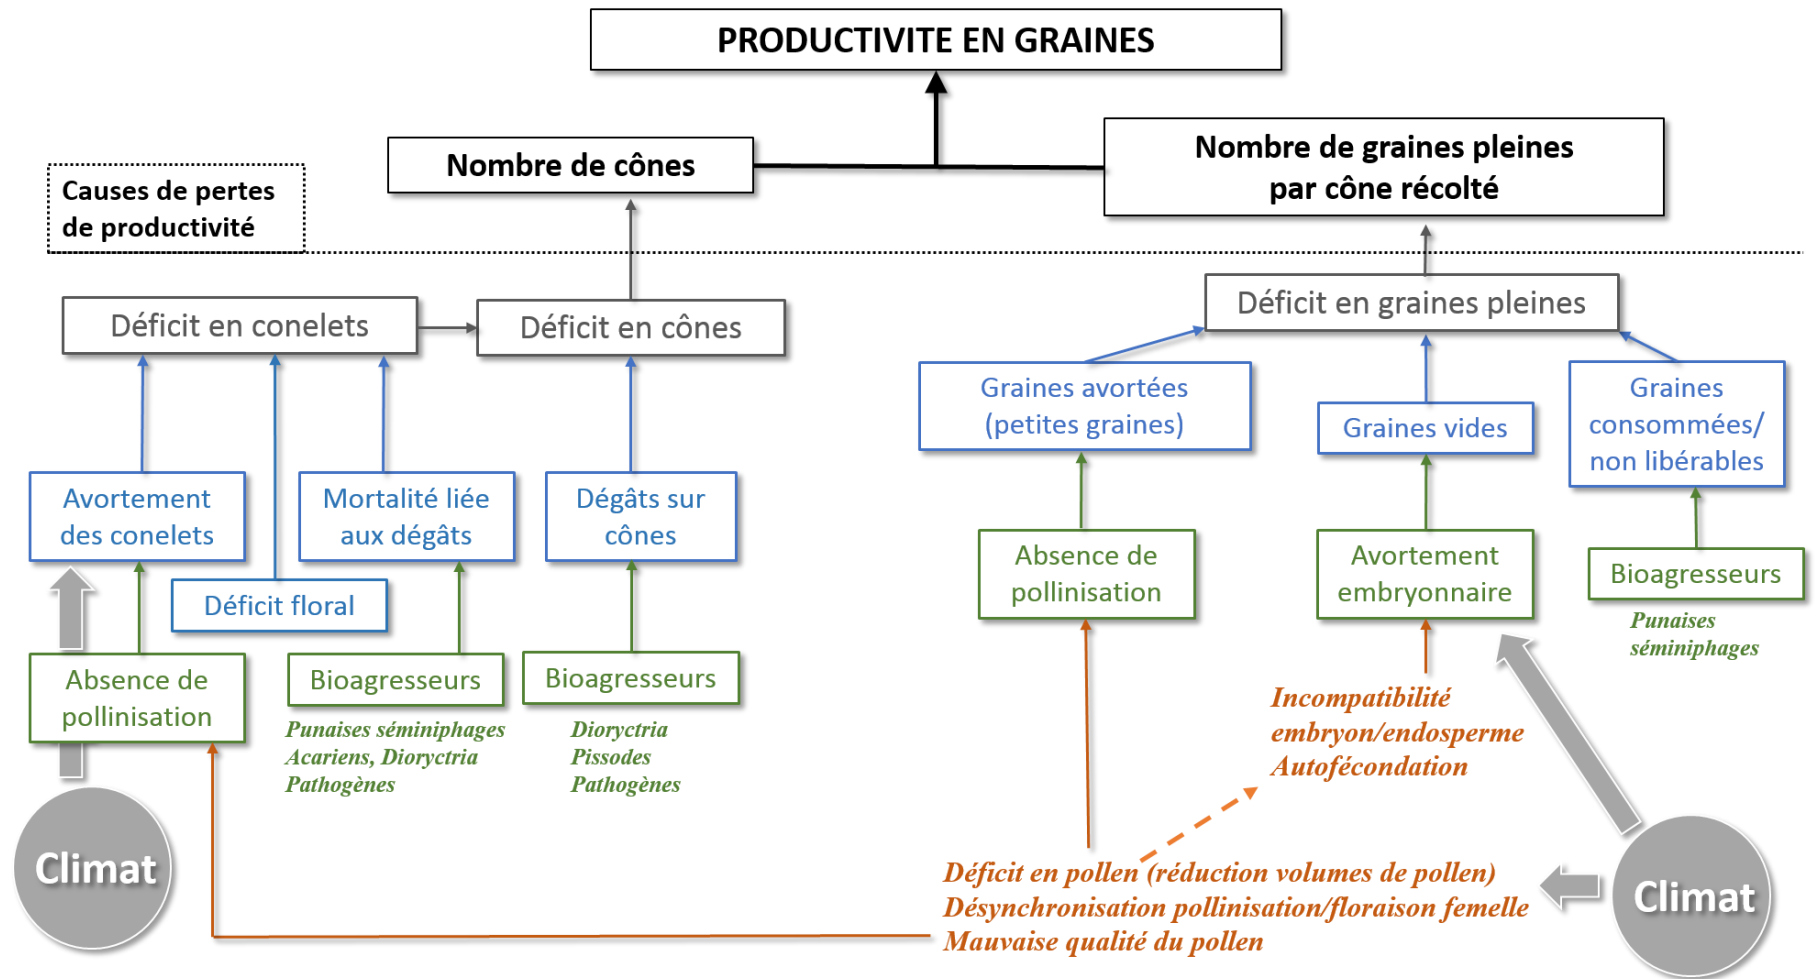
PRODUCTIVITE EN GRAINES

Nombre de cônes

Nombre de graines pleines par cône récolté

Causes de pertes de productivité

Déficit en conelets

Déficit en cônes

Déficit en graines pleines

Graines avortées (petites graines)

Graines vides

Graines consommées/ non libérables

Avortement des conelets

Mortalité liée aux dégâts

Dégâts sur cônes

Déficit floral

Absence de pollinisation

Avortement embryonnaire

Bioagresseurs

*Punaises séminiphages*

Absence de pollinisation

Bioagresseurs

*Punaises séminiphages Acariens, Dioryctria Pathogènes*

Bioagresseurs

*Dioryctria Pissodes Pathogènes*

*Incompatibilité embryon/endosperme Autofécondation*

Climat

*Déficit en pollen (réduction volumes de pollen) Désynchronisation pollinisation/floraison femelle Mauvaise qualité du pollen*

Climat